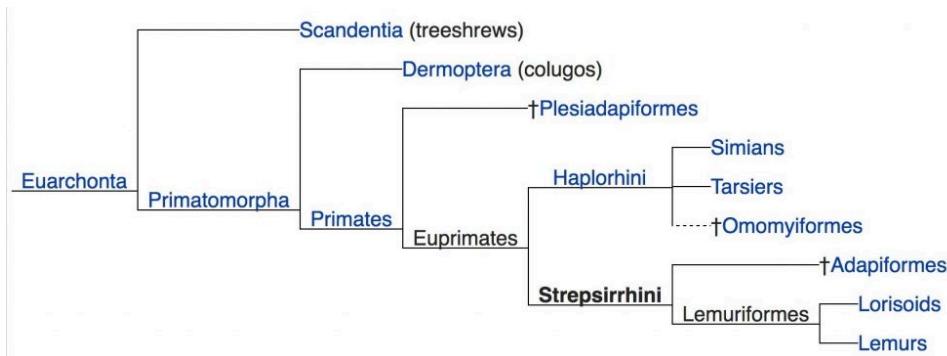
Scandentia (treeshrews)
Dermoptera (colugos)
†Plesiadapiformes
Simians
Tarsiers
†Omomyiformes
†Adapiformes
Lorisoids
Lemurs
Euarchonta
Primatomorpha
Primates
Euprimates
Haplorhini
Strepsirrhini
Lemuriformes